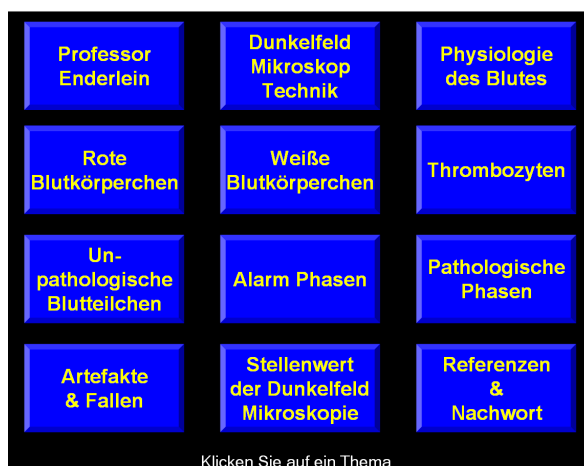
Professor Enderlein

Dunkelfeld Mikroskop Technik

Physiologie des Blutes

Rote Blutkörperchen

Weiße Blutkörperchen

Thrombozyten

Un-pathologische Blutteilchen

Alarm Phasen

Pathologische Phasen

Artefakte & Fallen

Stellenwert der Dunkelfeld Mikroskopie

Referenzen & Nachwort

Klicken Sie auf ein Thema